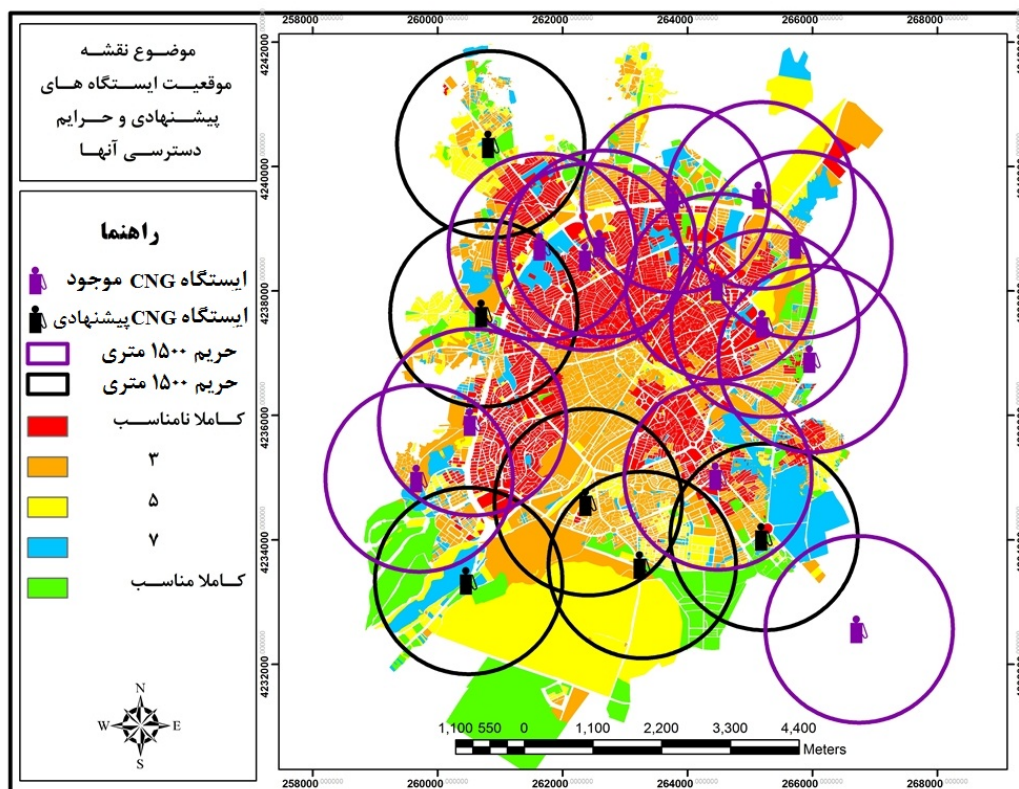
موضوع نقشه
موقعیت ایستگاه های پیشنهادی و حرایم دسترسی آنها

راهنما
ایستگاه CNG موجود
ایستگاه CNG پیشنهادی
حریم ۱۵۰۰ متری
حریم ۱۵۰۰ متری
کاملا نامناسب
۳
۵
۷
کاملا مناسب

N
W
E
S

258000 260000 262000 264000 266000 268000

4242000
4240000
4238000
4236000
4234000
4232000

1,100 550 0 1,100 2,200 3,300 4,400
Meters

258000 260000 262000 264000 266000 268000